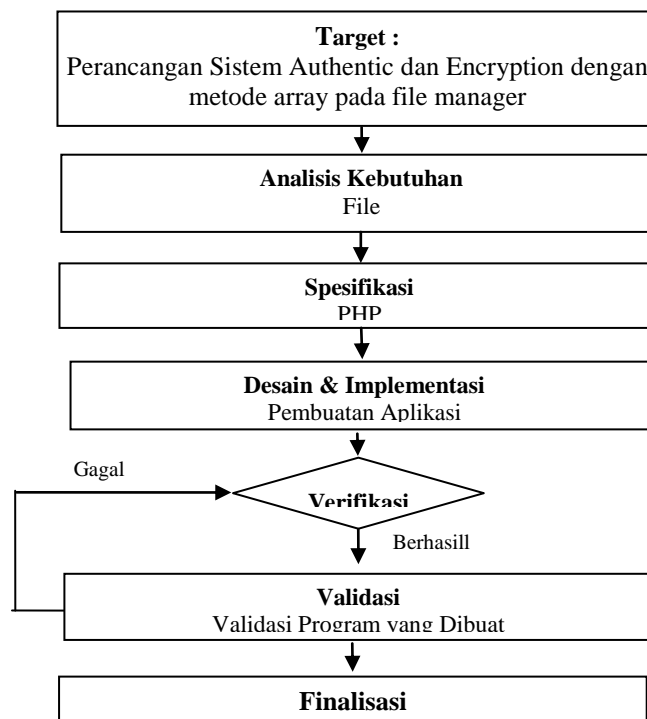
Target :
Perancangan Sistem Authentic dan Encryption dengan metode array pada file manager

Analisis Kebutuhan
File

Spesifikasi
PHP

Desain & Implementasi
Pembuatan Aplikasi

Gagal

Verifikasi

Berhasill

Validasi
Validasi Program yang Dibuat

Finalisasi